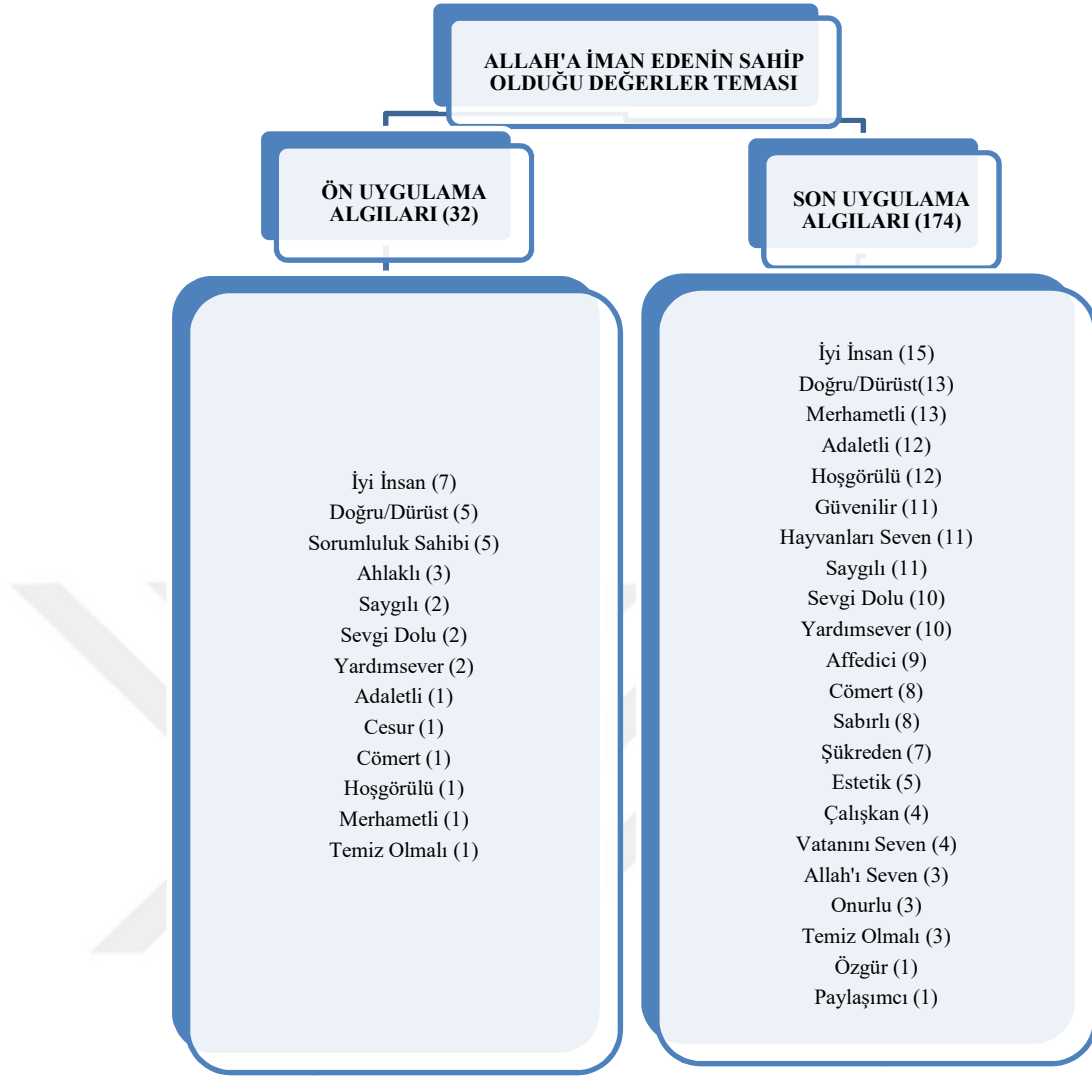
ALLAH'A İMAN EDENİN SAHİP OLDUĞU DEĞERLER TEMASI

ÖN UYGULAMA ALGILARI (32)

SON UYGULAMA ALGILARI (174)

İyi İnsan (7)
Doğru/Dürüst (5)
Sorumluluk Sahibi (5)
Ahlaklı (3)
Saygılı (2)
Sevgi Dolu (2)
Yardımsever (2)
Adaletli (1)
Cesur (1)
Cömert (1)
Hoşgörülü (1)
Merhametli (1)
Temiz Olmalı (1)

İyi İnsan (15)
Doğru/Dürüst(13)
Merhametli (13)
Adaletli (12)
Hoşgörülü (12)
Güvenilir (11)
Hayvanları Seven (11)
Saygılı (11)
Sevgi Dolu (10)
Yardımsever (10)
Affedici (9)
Cömert (8)
Sabırlı (8)
Şükreden (7)
Estetik (5)
Çalışkan (4)
Vatanını Seven (4)
Allah'ı Seven (3)
Onurlu (3)
Temiz Olmalı (3)
Özgür (1)
Paylaşımcı (1)